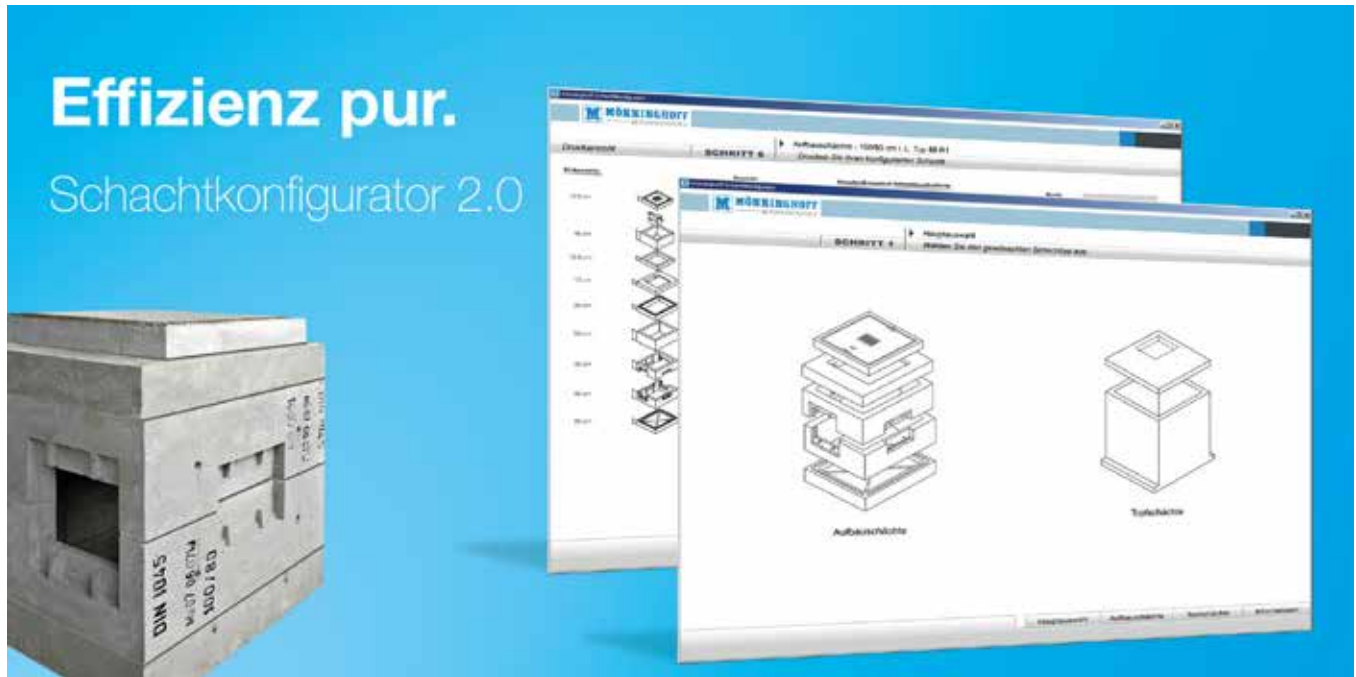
Effizienz pur.

Schachtkonfigurator 2.0

MÖNNINGHOFF

Druckansicht

SCHRITT 6

Aufbauschächte - 100/80 cm l. L. Typ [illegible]

Drucken Sie Ihren konfigurierten Schacht

MÖNNINGHOFF

SCHRITT 1

Hauptauswahl

Wählen Sie den gewünschten Schachttyp aus

Aufbauschächte

Topfschächte

DIN 1045

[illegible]

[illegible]